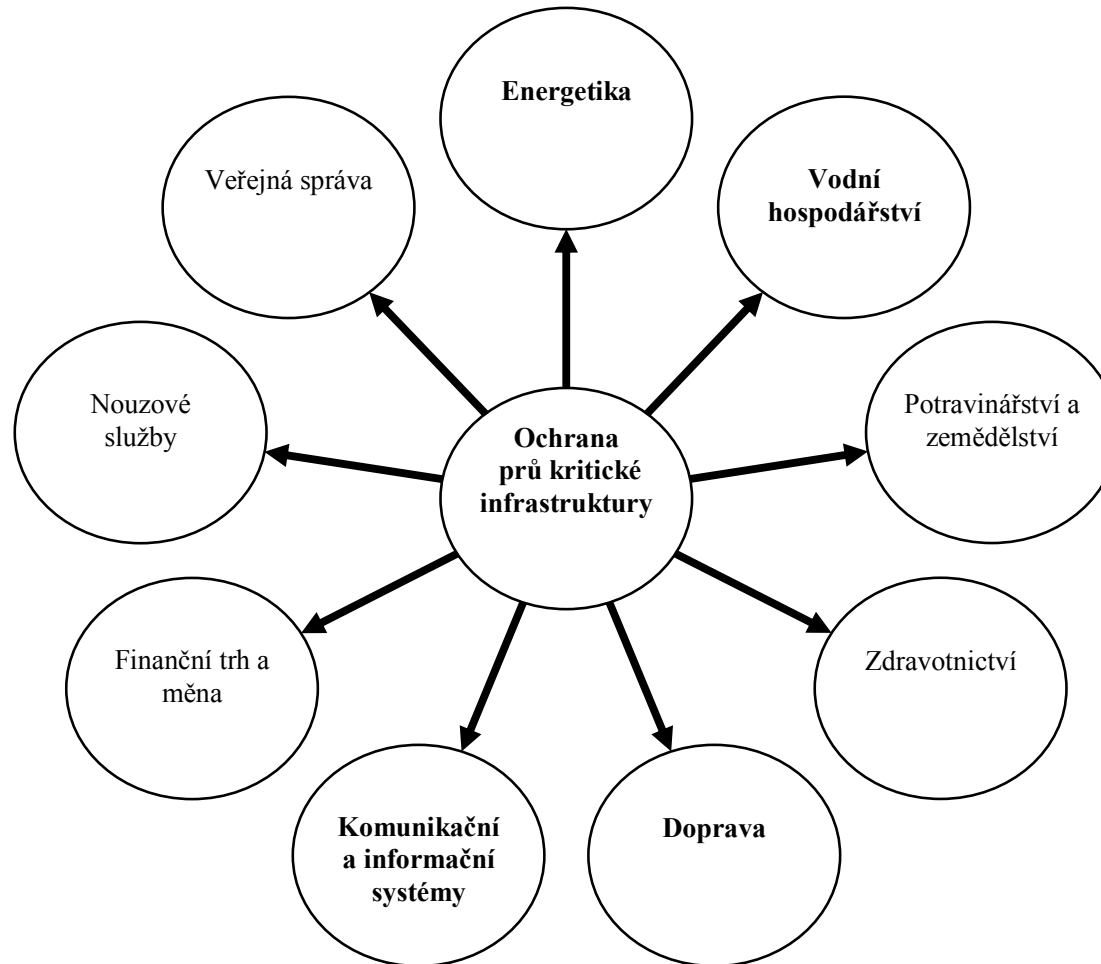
Ochrana prů kritické infrastruktury

Energetika

Vodní hospodářství

Potravinářství a zemědělství

Zdravotnictví

Doprava

Komunikační a informační systémy

Finanční trh a měna

Nouzové služby

Veřejná správa